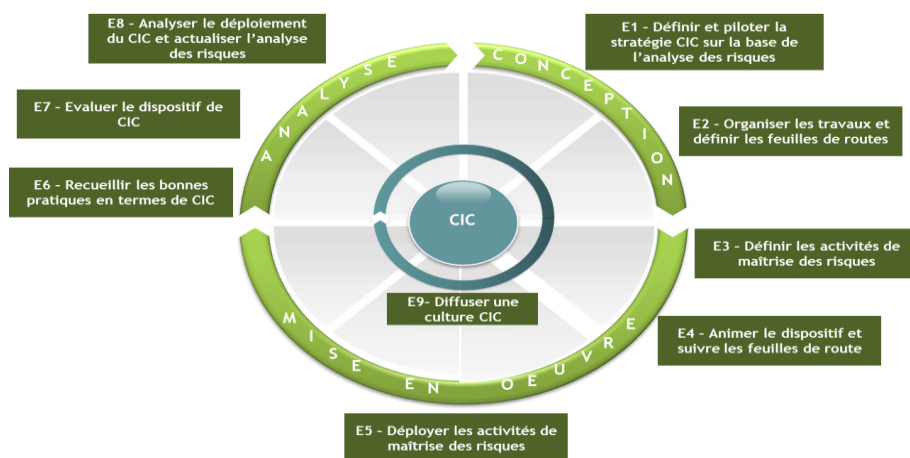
E8 - Analyser le déploiement du CIC et actualiser l'analyse des risques

E1 - Définir et piloter la stratégie CIC sur la base de l'analyse des risques

ANALYSE

CONCEPTION

E7 - Evaluer le dispositif de CIC

E2 - Organiser les travaux et définir les feuilles de routes

E6 - Recueillir les bonnes pratiques en termes de CIC

CIC

E3 - Définir les activités de maîtrise des risques

E9- Diffuser une culture CIC

MISE EN OEUVRE

E4 - Animer le dispositif et suivre les feuilles de route

E5 - Déployer les activités de maîtrise des risques